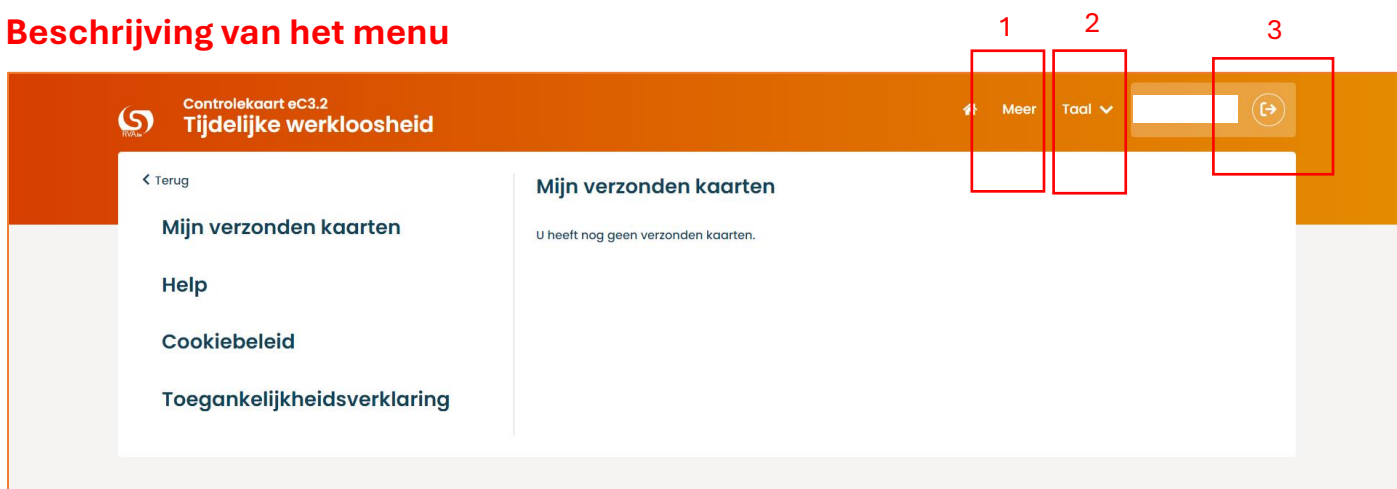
Beschrijving van het menu

1 2 3

RVA

Controlekaart eC3.2
Tijdelijke werkloosheid

Meer Taal

< Terug

Mijn verzonden kaarten

Help

Cookiebeleid

Toegankelijkheidsverklaring

Mijn verzonden kaarten

U heeft nog geen verzonden kaarten.